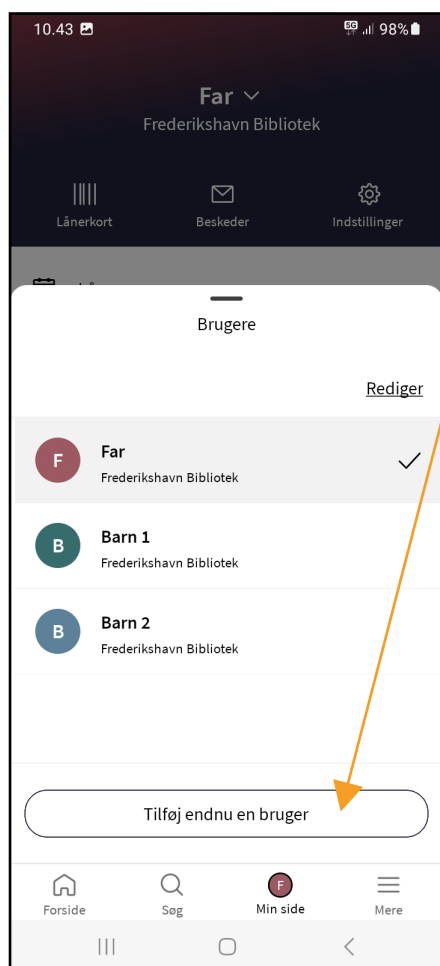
10.43 5G 98%

Far
Frederikshavn Bibliotek

Lånerkort
Beskeder
Indstillinger

Brugere

Rediger

F
Far
Frederikshavn Bibliotek

B
Barn 1
Frederikshavn Bibliotek

B
Barn 2
Frederikshavn Bibliotek

Tilføj endnu en bruger

Forside
Søg
F
Min side
Mere